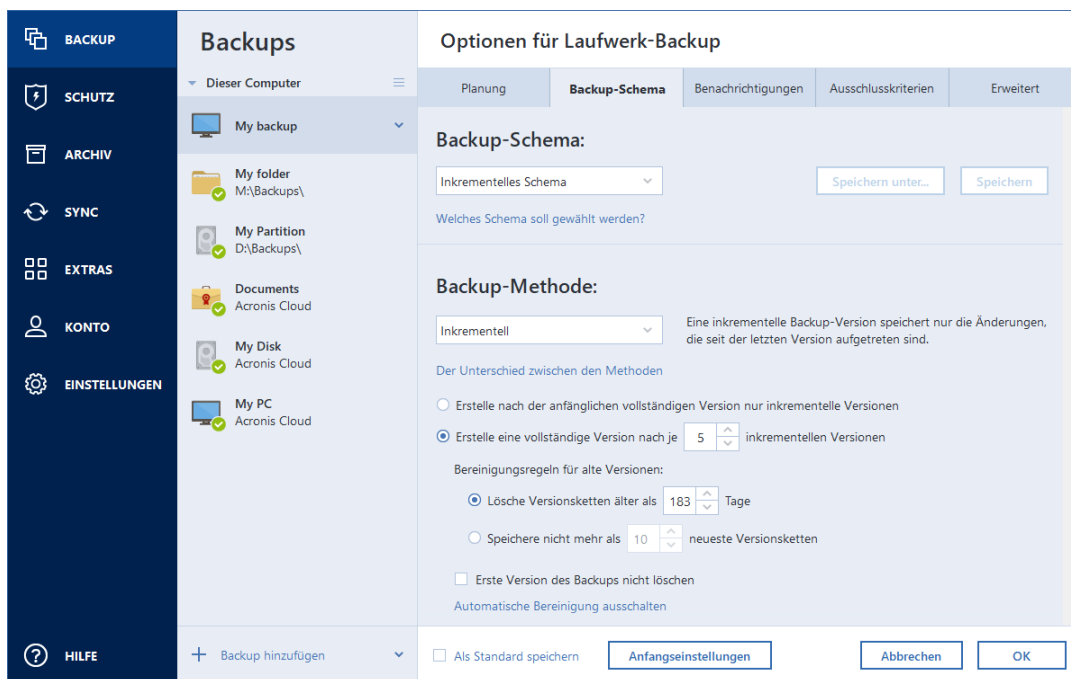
BACKUP
SCHUTZ
ARCHIV
SYNC
EXTRAS
KONTO
EINSTELLUNGEN
HILFE

Backups

Dieser Computer

My backup

My folder
M:\Backups\

My Partition
D:\Backups\

Documents
Acronis Cloud

My Disk
Acronis Cloud

My PC
Acronis Cloud

Backup hinzufügen

Optionen für Laufwerk-Backup

| Planung | Backup-Schema | Benachrichtigungen | Ausschlusskriterien | Erweitert |
|---|---|---|---|---|

Backup-Schema:

Inkrementelles Schema

Speichern unter...

Speichern

Welches Schema soll gewählt werden?

Backup-Methode:

Inkrementell

Eine inkrementelle Backup-Version speichert nur die Änderungen, die seit der letzten Version aufgetreten sind.

Der Unterschied zwischen den Methoden

Erstelle nach der anfänglichen vollständigen Version nur inkrementelle Versionen

Erstelle eine vollständige Version nach je 5 inkrementellen Versionen

Bereinigungsregeln für alte Versionen:

Lösche Versionsketten älter als 183 Tage

Speichere nicht mehr als 10 neueste Versionsketten

Erste Version des Backups nicht löschen

Automatische Bereinigung ausschalten

Als Standard speichern

Anfangseinstellungen

Abbrechen

OK